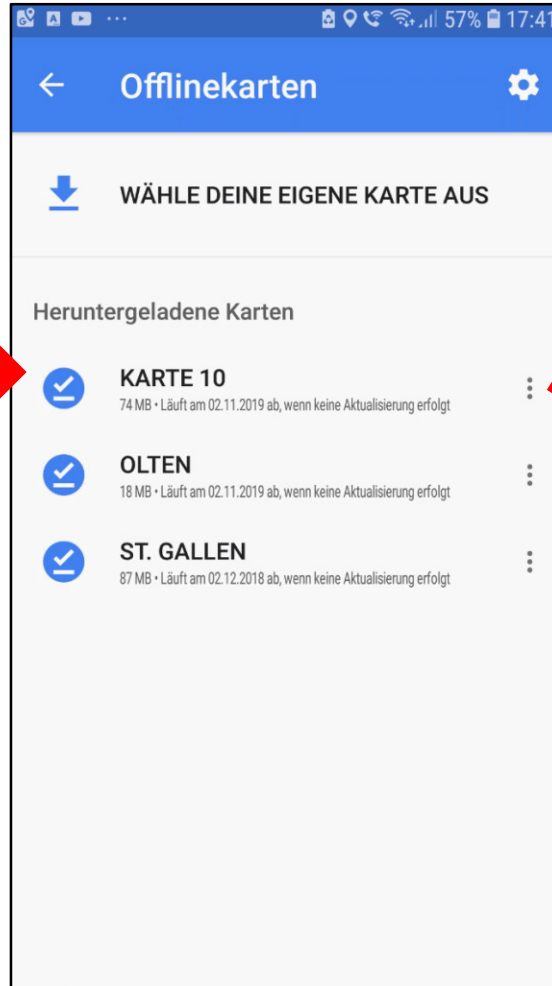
57% 17:41

Offlinekarten

WÄHLE DEINE EIGENE KARTE AUS

Heruntergeladene Karten

KARTE 10
74 MB • Läuft am 02.11.2019 ab, wenn keine Aktualisierung erfolgt

OLTEN
18 MB • Läuft am 02.11.2019 ab, wenn keine Aktualisierung erfolgt

ST. GALLEN
87 MB • Läuft am 02.12.2018 ab, wenn keine Aktualisierung erfolgt